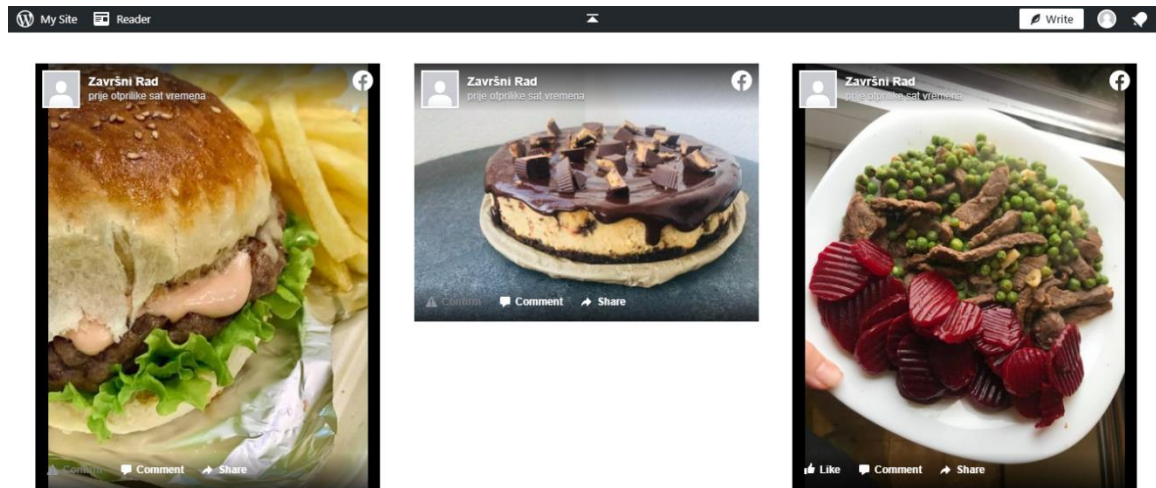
My Site Reader

Write

Završni Rad
prije otprilike sat vremena

Confirm Comment Share

Završni Rad
prije otprilike sat vremena

Confirm Comment Share

Završni Rad
prije otprilike sat vremena

Like Comment Share